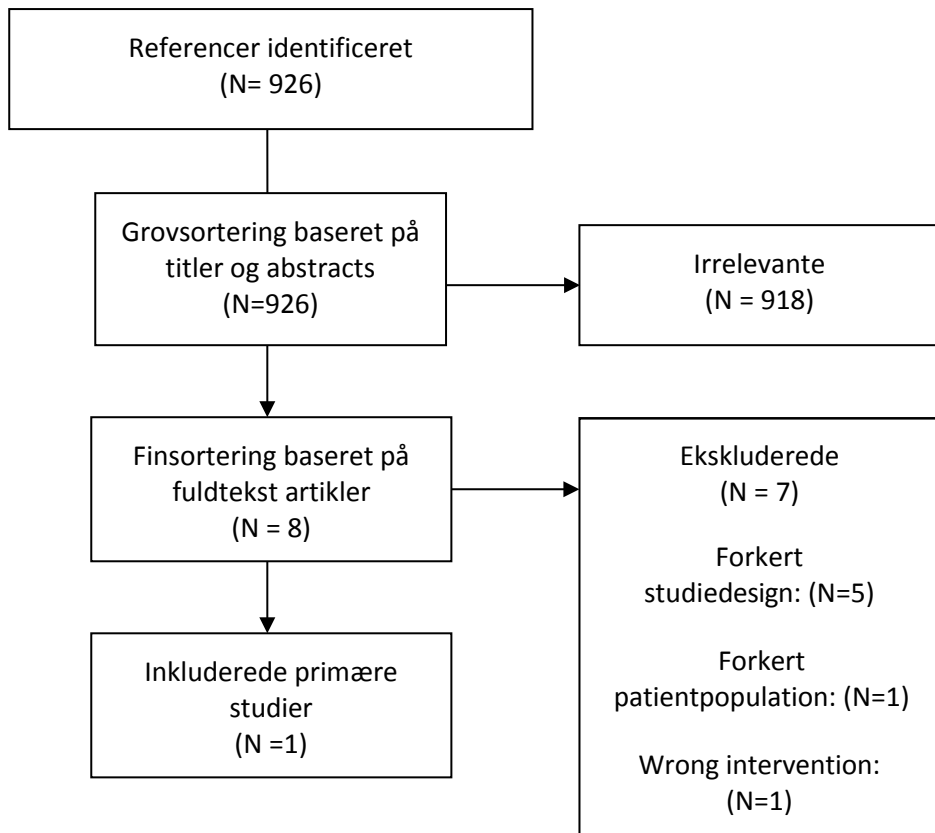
Referencer identificeret
(N= 926)

Grovsortering baseret på titler og abstracts
(N=926)

Irrelevante
(N = 918)

Finsortering baseret på fuldtekst artikler
(N = 8)

Ekskluderede
(N = 7)

Forkert studiedesign: (N=5)

Forkert patientpopulation: (N=1)

Wrong intervention: (N=1)

Inkluderede primære studier
(N =1)